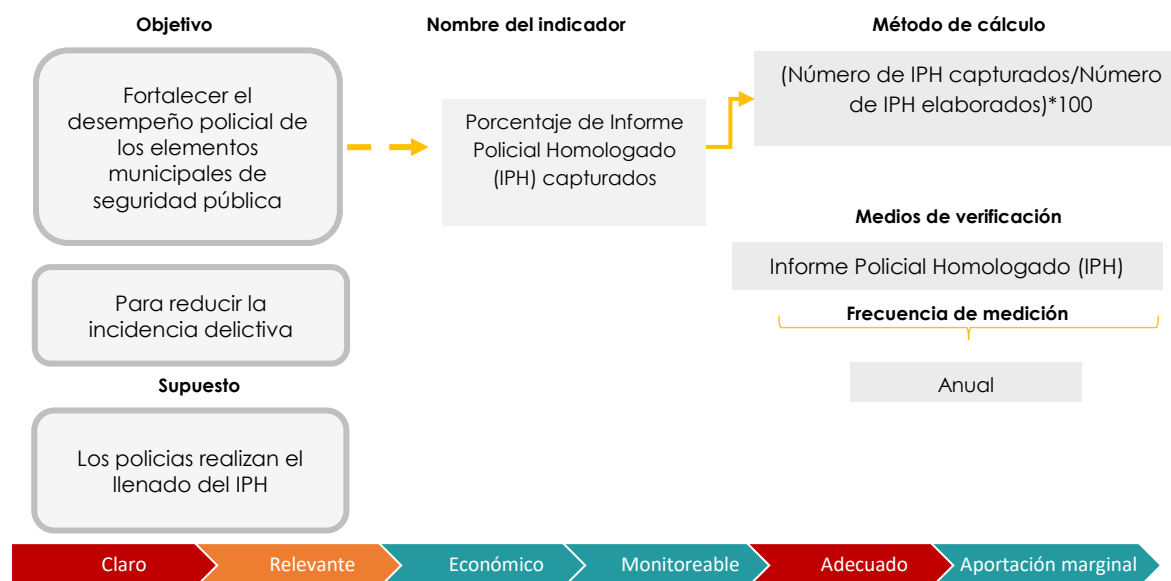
Objetivo

Fortalecer el desempeño policial de los elementos municipales de seguridad pública

Para reducir la incidencia delictiva

Supuesto

Los policias realizan el llenado del IPH

Nombre del indicador

Porcentaje de Informe Policial Homologado (IPH) capturados

Método de cálculo

(Número de IPH capturados/Número de IPH elaborados)*100

Medios de verificación

Informe Policial Homologado (IPH)

Frecuencia de medición

Anual

Claro
Relevante
Económico
Monitoreable
Adecuado
Aportación marginal